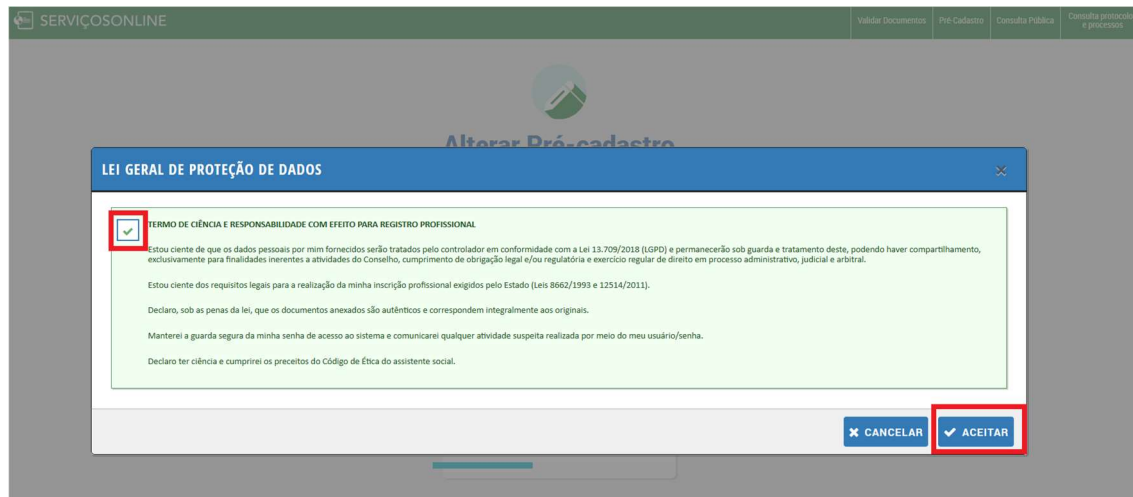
SERVIÇOSONLINE

Validar Documentos | Pré-Cadastro | Consulta Pública | Consulta protocolo e processos

Alterar Pré-cadastro

LEI GERAL DE PROTEÇÃO DE DADOS

×

TERMO DE CIÊNCIA E RESPONSABILIDADE COM EFEITO PARA REGISTRO PROFISSIONAL

Estou ciente de que os dados pessoais por mim fornecidos serão tratados pelo controlador em conformidade com a Lei 13.709/2018 (LGPD) e permanecerão sob guarda e tratamento deste, podendo haver compartilhamento, exclusivamente para finalidades inerentes a atividades do Conselho, cumprimento de obrigação legal e/ou regulatória e exercício regular de direito em processo administrativo, judicial e arbitral.

Estou ciente dos requisitos legais para a realização da minha inscrição profissional exigidos pelo Estado (Leis 8662/1993 e 12514/2011).

Declaro, sob as penas da lei, que os documentos anexados são autênticos e correspondem integralmente aos originais.

Manterei a guarda segura da minha senha de acesso ao sistema e comunicarei qualquer atividade suspeita realizada por meio do meu usuário/senha.

Declaro ter ciência e cumprirei os preceitos do Código de Ética do assistente social.

✖ CANCELAR

✔ ACEITAR